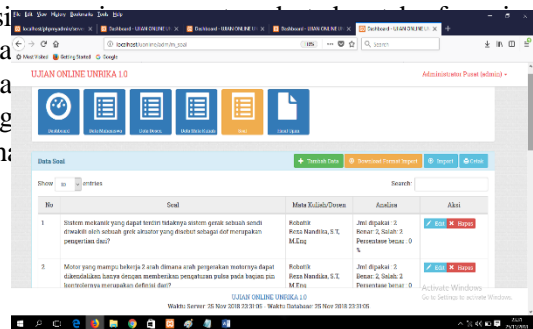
File Edit View History Bookmarks Tools Help

localhost/phpmyadmin/serve | Dashboard - UJIAN ONLINE U | Dashboard - UJIAN ONLINE U | Dashboard - UJIAN ONLINE U

localhost/ujian/admin_soal | 85% | Search

Most Visited | Getting Started | Google

UJIAN ONLINE UNRIKA 1.0 | Administrator Pusat (admin)

Dashboard | Data Mahasiswa | Data Ujian | Data Mata Kuliah | Soal | Hasil Ujian

Data Soal

+ Tambah Data | Download Format Import | Import | Cetak

Show 10 entries | Search:

| No | Soal | Mata Kuliah/Dosen | Analisa | Aksi |
|---|---|---|---|---|
| 1 | Sistem mekanis yang dapat tercium tidaknya sistem gerak sebuah sendi diwakili oleh sebuah gerak aktuator yang disebut sebagai dof merupakan pengertian dari? | Robotik Reza Nandika, S.T, M.Eng | Jml dipakai : 2 Benar: 2, Salah: 2 Persentase benar : 0 % | Edit Hapus |
| 2 | Motor yang mampu bekerja 2 arah dimana arah pergerakan motornya dapat dikendalikan hanya dengan memberikan pengaturan pulsa pada bagian pin kontrolernya merupakan definisi dari? | Robotik Reza Nandika, S.T, M.Eng | Jml dipakai : 2 Benar: 2, Salah: 2 Persentase benar : 0 | Edit Hapus |

UJIAN ONLINE UNRIKA 1.0
Waktu Server: 25 Nov 2018 23:31:05 . Waktu Database: 25 Nov 2018 23:31:05

Activate Windows
Go to Settings to activate Windows.

23:31
25/11/2018